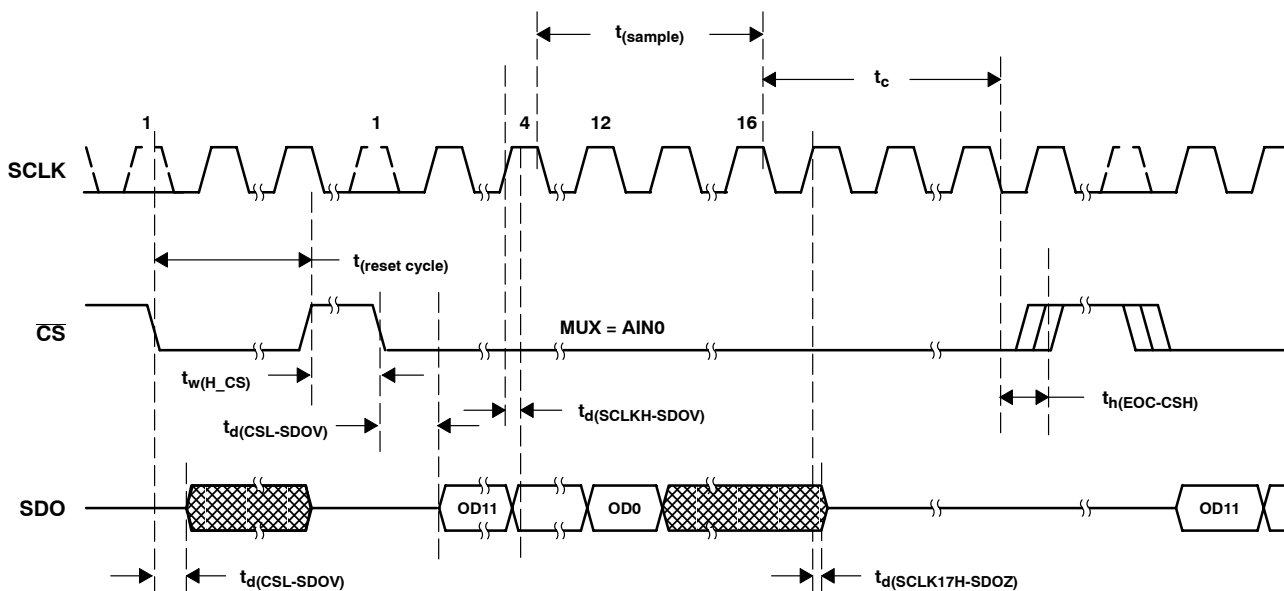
$t_{(sample)}$

$t_c$

1

1

4

12

16

SCLK

$t_{(reset\ cycle)}$

$\overline{CS}$

MUX = AIN0

$t_{w(H\_CS)}$

$t_{d(SCLKH-SDOV)}$

$t_{h(EOC-CSH)}$

$t_{d(CSL-SDOV)}$

SDO

OD11

OD0

OD11

$t_{d(CSL-SDOV)}$

$t_{d(SCLK17H-SDOZ)}$